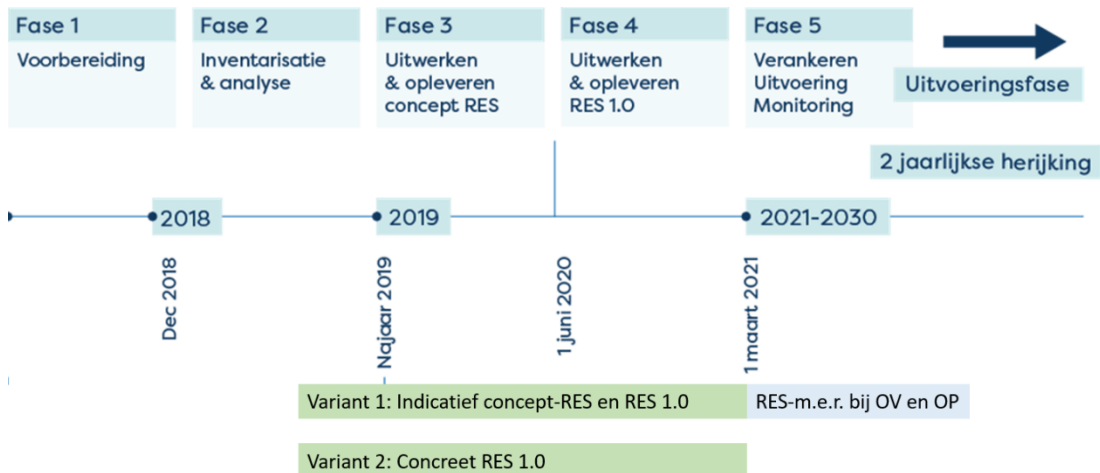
Fase 1
Voorbereiding

Fase 2
Inventarisatie & analyse

Fase 3
Uitwerken & opleveren concept RES

Fase 4
Uitwerken & opleveren RES 1.0

Fase 5
Verankeren Uitvoering Monitoring

Uitvoeringsfase

2 jaarlijkse herijking

2018

2019

2021-2030

Dec 2018

Najaar 2019

1 juni 2020

1 maart 2021

Variant 1: Indicatief concept-RES en RES 1.0

RES-m.e.r. bij OV en OP

Variant 2: Concreet RES 1.0